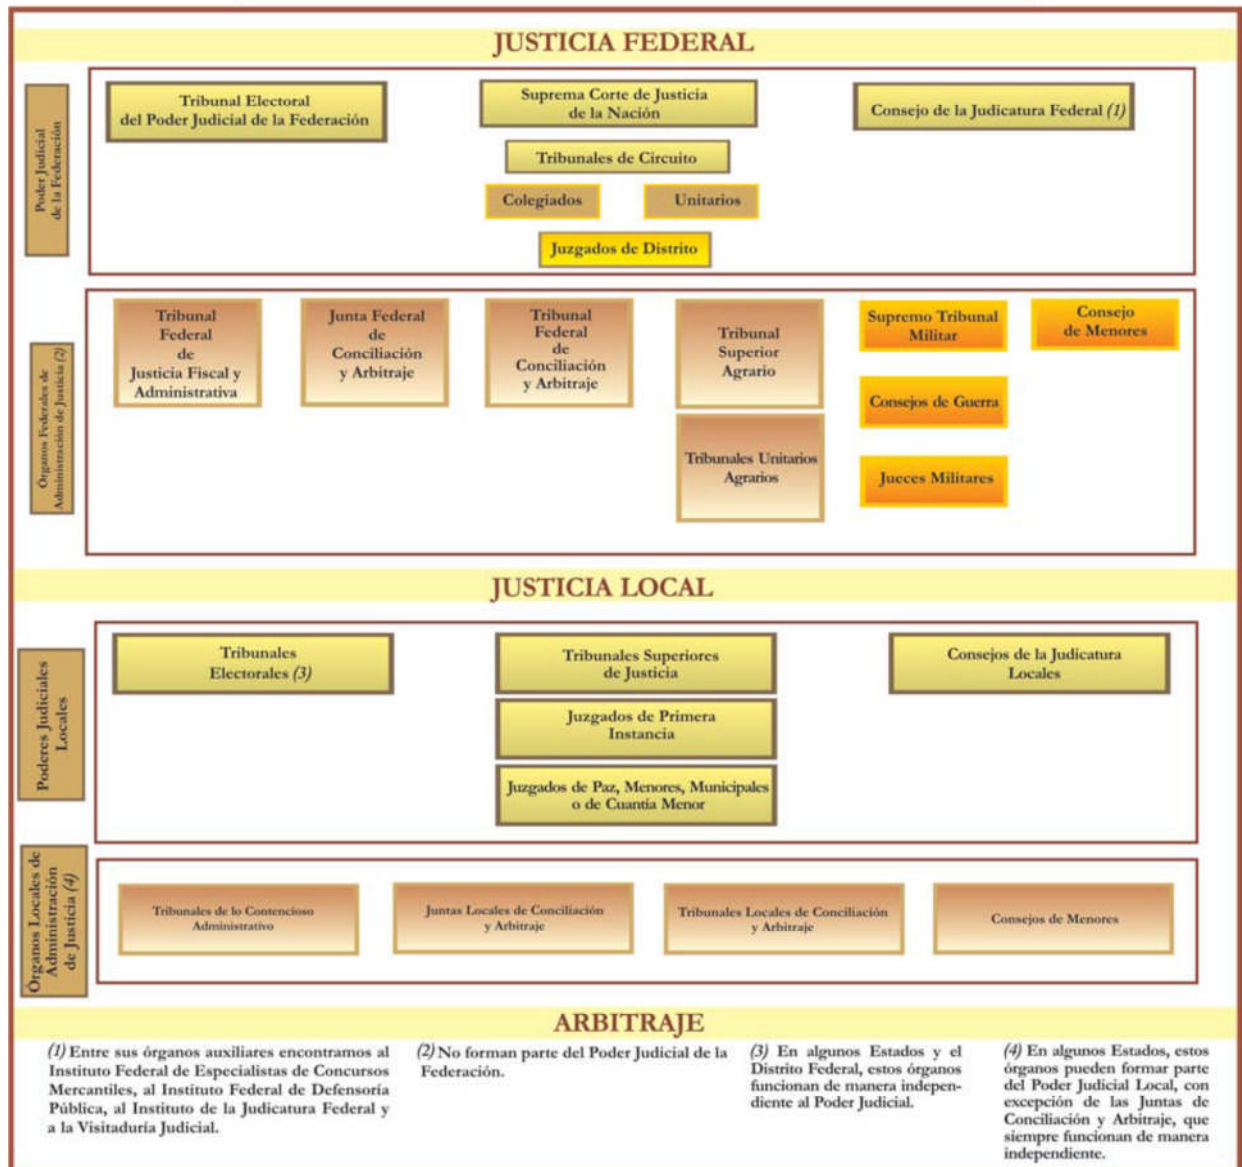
JUSTICIA FEDERAL

Poder Judicial de la Federación

Tribunal Electoral del Poder Judicial de la Federación

Suprema Corte de Justicia de la Nación

Consejo de la Judicatura Federal (1)

Tribunales de Circuito

Colegiados

Unitarios

Juzgados de Distrito

Órganos Federales de Administración de Justicia (2)

Tribunal Federal de Justicia Fiscal y Administrativa

Junta Federal de Conciliación y Arbitraje

Tribunal Federal de Conciliación y Arbitraje

Tribunal Superior Agrario

Tribunales Unitarios Agrarios

Supremo Tribunal Militar

Consejos de Guerra

Jueces Militares

Consejo de Menores

JUSTICIA LOCAL

Poderes Judiciales Locales

Tribunales Electorales (3)

Tribunales Superiores de Justicia

Consejos de la Judicatura Locales

Juzgados de Primera Instancia

Juzgados de Paz, Menores, Municipales o de Cuantía Menor

Órganos Locales de Administración de Justicia (4)

Tribunales de lo Contencioso Administrativo

Juntas Locales de Conciliación y Arbitraje

Tribunales Locales de Conciliación y Arbitraje

Consejos de Menores

ARBITRAJE

(1) Entre sus órganos auxiliares encontramos al Instituto Federal de Especialistas de Concursos Mercantiles, al Instituto Federal de Defensoría Pública, al Instituto de la Judicatura Federal y a la Visitaduría Judicial.

(2) No forman parte del Poder Judicial de la Federación.

(3) En algunos Estados y el Distrito Federal, estos órganos funcionan de manera independiente al Poder Judicial.

(4) En algunos Estados, estos órganos pueden formar parte del Poder Judicial Local, con excepción de las Juntas de Conciliación y Arbitraje, que siempre funcionan de manera independiente.